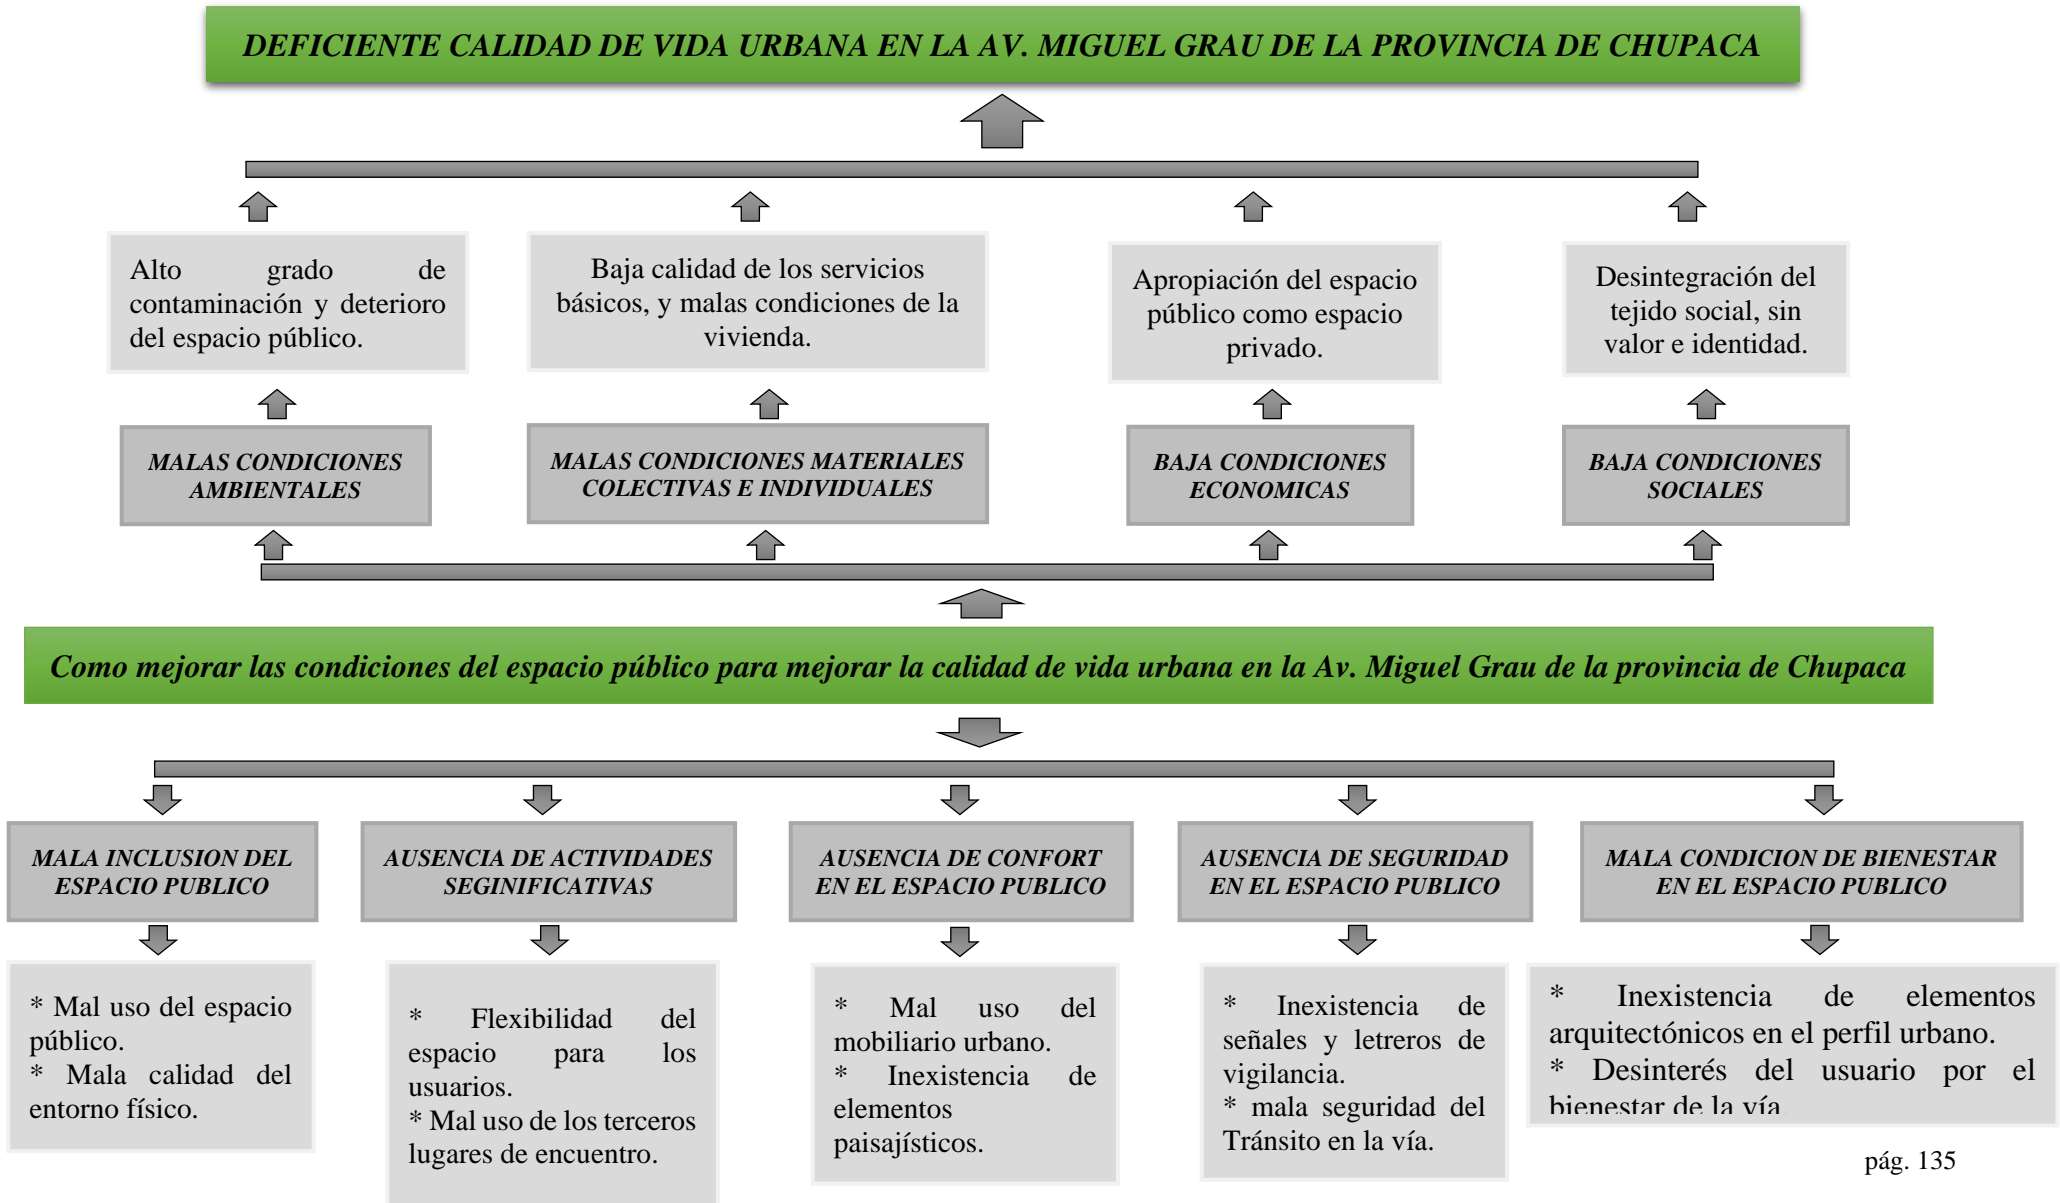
DEFICIENTE CALIDAD DE VIDA URBANA EN LA AV. MIGUEL GRAU DE LA PROVINCIA DE CHUPACA

Alto grado de contaminación y deterioro del espacio público.

Baja calidad de los servicios básicos, y malas condiciones de la vivienda.

Apropiación del espacio público como espacio privado.

Desintegración del tejido social, sin valor e identidad.

MALAS CONDICIONES AMBIENTALES

MALAS CONDICIONES MATERIALES COLECTIVAS E INDIVIDUALES

BAJA CONDICIONES ECONOMICAS

BAJA CONDICIONES SOCIALES

Como mejorar las condiciones del espacio público para mejorar la calidad de vida urbana en la Av. Miguel Grau de la provincia de Chupaca

MALA INCLUSION DEL ESPACIO PUBLICO

AUSENCIA DE ACTIVIDADES SEGINIFICATIVAS

AUSENCIA DE CONFORT EN EL ESPACIO PUBLICO

AUSENCIA DE SEGURIDAD EN EL ESPACIO PUBLICO

MALA CONDICION DE BIENESTAR EN EL ESPACIO PUBLICO

* Mal uso del espacio público.
* Mala calidad del entorno físico.

* Flexibilidad del espacio para los usuarios.
* Mal uso de los terceros lugares de encuentro.

* Mal uso del mobiliario urbano.
* Inexistencia de elementos paisajísticos.

* Inexistencia de señales y letreros de vigilancia.
* mala seguridad del Tránsito en la vía.

* Inexistencia de elementos arquitectónicos en el perfil urbano.
* Desinterés del usuario por el bienestar de la vía

pág. 135